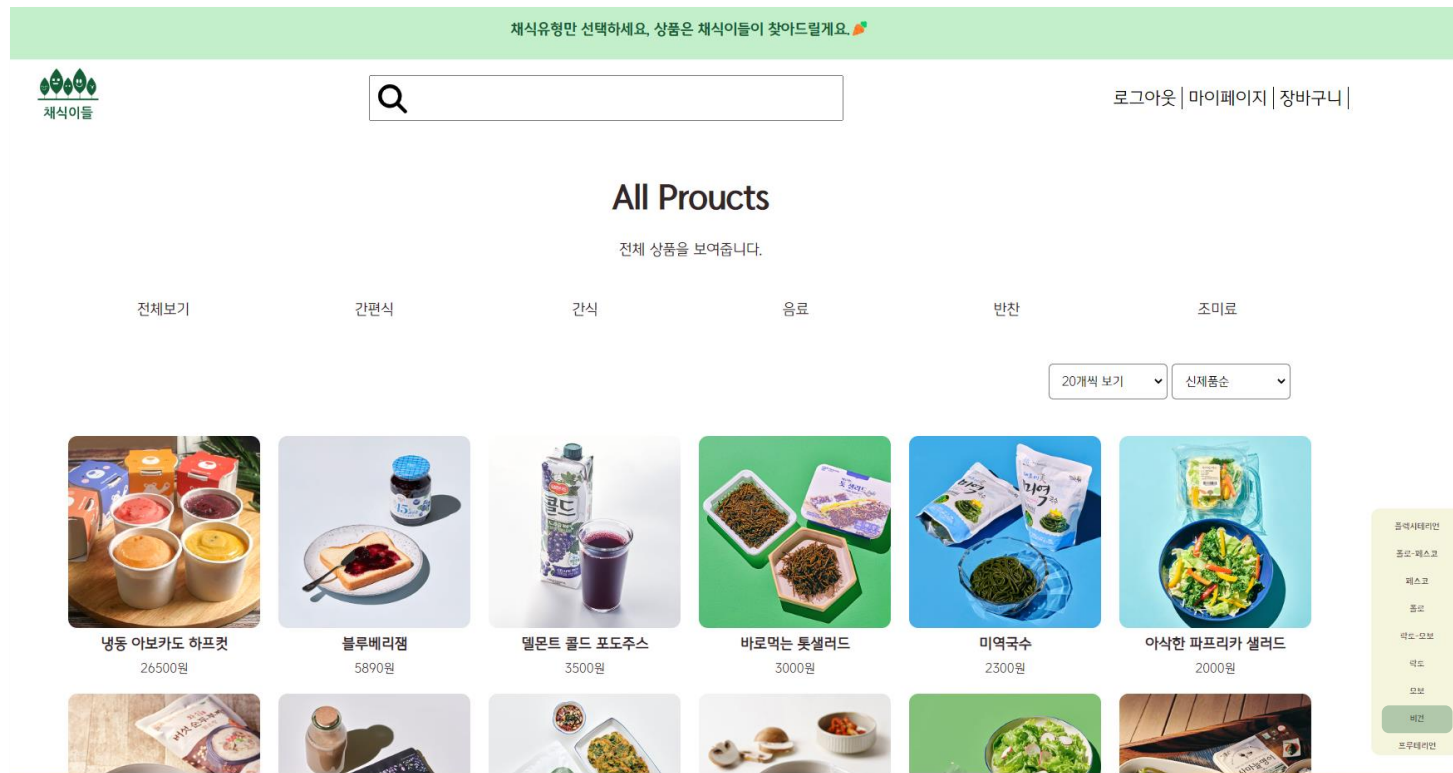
채식유형만 선택하세요, 상품은 채식이들이 찾아드릴게요.

채식이들

로그아웃 | 마이페이지 | 장바구니 |

All Proucts

전체 상품을 보여줍니다.

전체보기 간편식 간식 음료 반찬 조미료

20개씩 보기 신제품순

냉동 아보카도 하프컷
26500원

블루베리잼
5890원

델몬트 콜드 포도주스
3500원

바로먹는 톳샐러드
3000원

미역국수
2300원

아삭한 파프리카 샐러드
2000원

플렉시테리언
폴로-페스코
페스코
폴로
락토-오보
락토
오보
비건
프루테리언